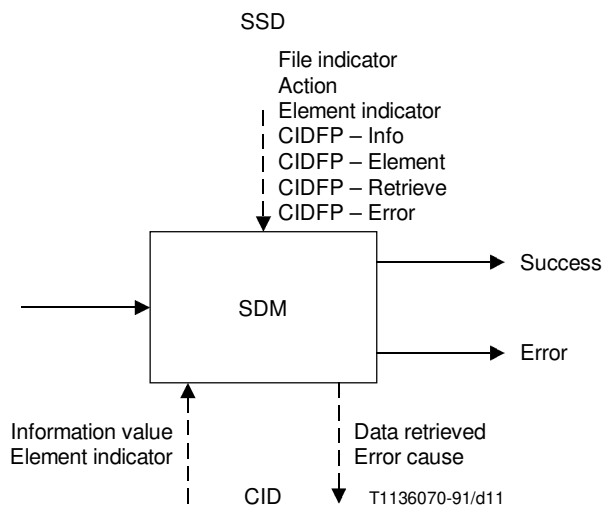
SSD

File indicator
Action
Element indicator
CIDFP – Info
CIDFP – Element
CIDFP – Retrieve
CIDFP – Error

SDM

Success

Error

Information value
Element indicator

Data retrieved
Error cause

CID

T1136070-91/d11